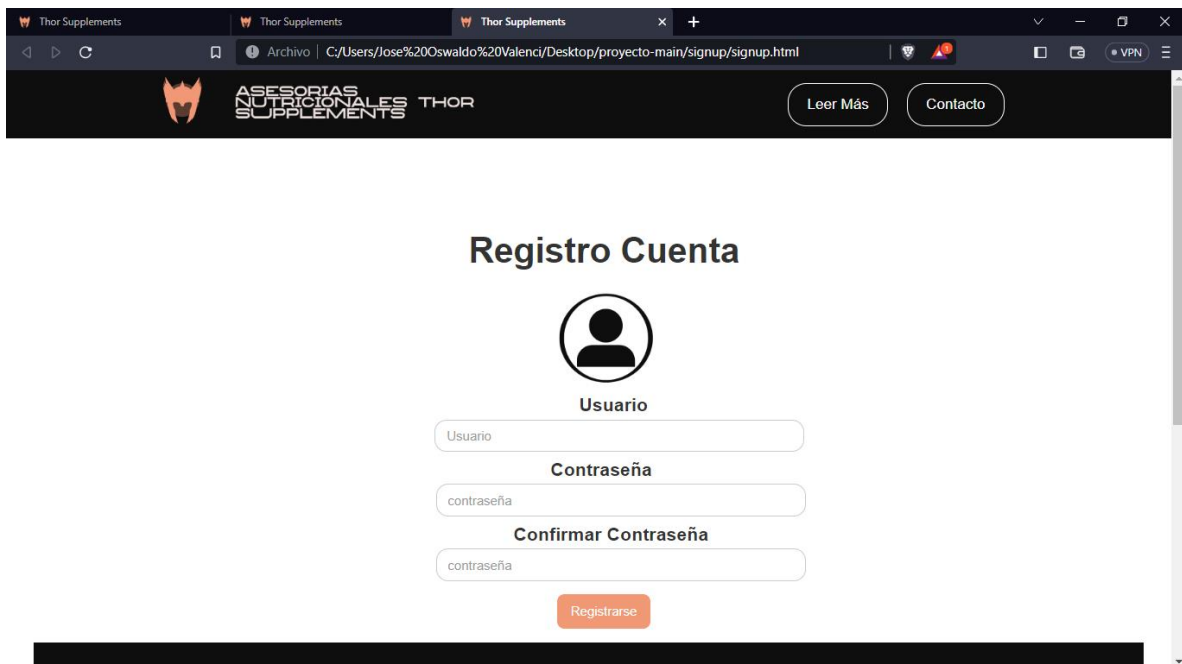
Thor Supplements
Thor Supplements
Thor Supplements

Archivo | C:/Users/Jose%20Oswaldo%20Valenci/Desktop/proyecto-main/signup/signup.html

VPN

ASESORIAS NUTRICIONALES THOR SUPPLEMENTS

Leer Más
Contacto

Registro Cuenta

Usuario
Usuario
Contraseña
contraseña
Confirmar Contraseña
contraseña
Registrarse